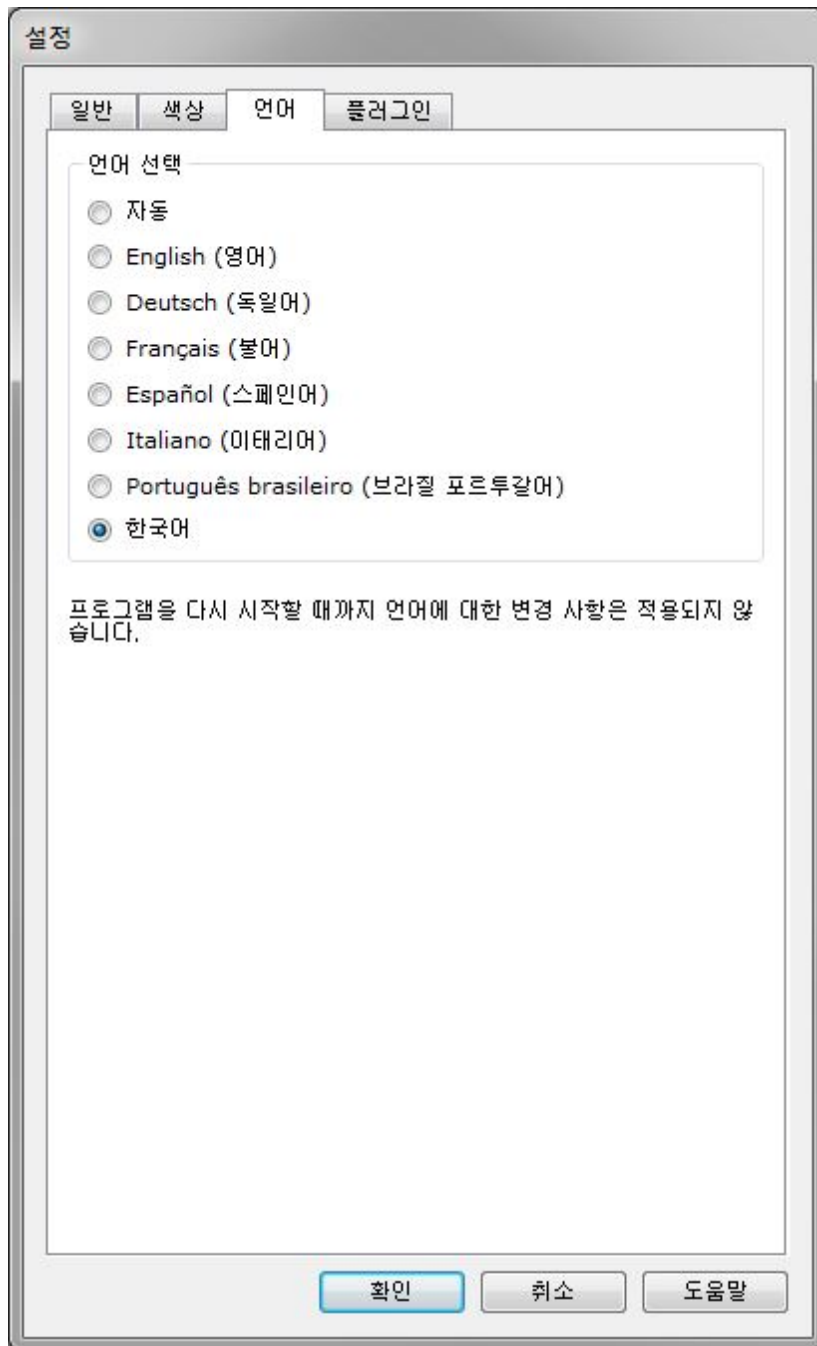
설정

일반 색상 언어 플러그인

언어 선택

자동

English (영어)

Deutsch (독일어)

Français (불어)

Español (스페인어)

Italiano (이태리어)

Português brasileiro (브라질 포르투갈어)

한국어

프로그램을 다시 시작할 때까지 언어에 대한 변경 사항은 적용되지 않습니다.

확인 취소 도움말